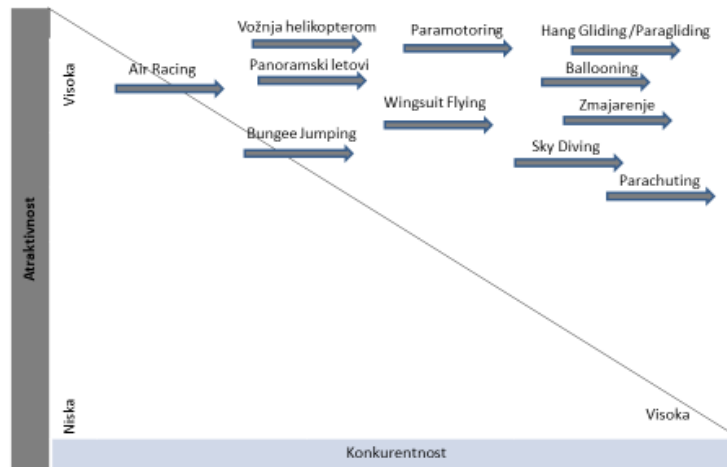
Atraktivnost

Visoka

Niska

Air Racing

Vožnja helikopterom

Panoramski letovi

Bungee Jumping

Paramotoring

Wingsuit Flying

Hang Gliding /Paragliding

Ballooning

Zmajarenje

Sky Diving

Parachuting

Visoka

Konkurentnost